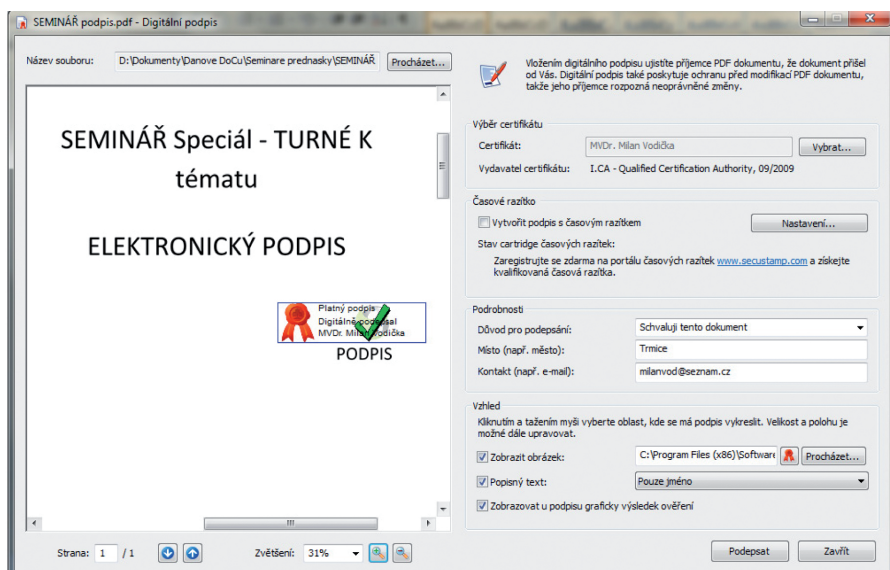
SEMINÁŘ podpis.pdf - Digitální podpis

Název souboru: D:\Dokumenty\Danove DoCu\Seminare prednasky\SEMINÁŘ Procházet...

SEMINÁŘ Speciál - TURNÉ K tématu

ELEKTRONICKÝ PODPIS

Platný podpis
Digitálně podepsal
MVDr. Milan Vodička
PODPIS

Vložením digitálního podpisu ujistíte příjemce PDF dokumentu, že dokument přišel od Vás. Digitální podpis také poskytuje ochranu před modifikací PDF dokumentu, takže jeho příjemce rozpozná neoprávněné změny.

Výběr certifikátu
Certifikát: MVDr. Milan Vodička Vybrat...
Vydavatel certifikátu: I.CA - Qualified Certification Authority, 09/2009

Časové razítko
Vytvořit podpis s časovým razítkem Nastavení...
Stav cartridge časových razítek:
Zaregistrujte se zdarma na portálu časových razítek www.secustamp.com a získejte kvalifikovaná časová razítka.

Podrobnosti
Důvod pro podepsání: Schvaluji tento dokument
Místo (např. město): Trmice
Kontakt (např. e-mail): milanvod@seznam.cz

Vzhled
Kliknutím a tažením myši vyberte oblast, kde se má podpis vykreslit. Velikost a polohu je možné dále upravovat.
Zobrazit obrázek: C:\Program Files (x86)\Software Procházet...
Popisný text: Pouze jméno
Zobrazovat u podpisu graficky výsledek ověření

Strana: 1 / 1 Zvětšení: 31% Podepsat Zavřít